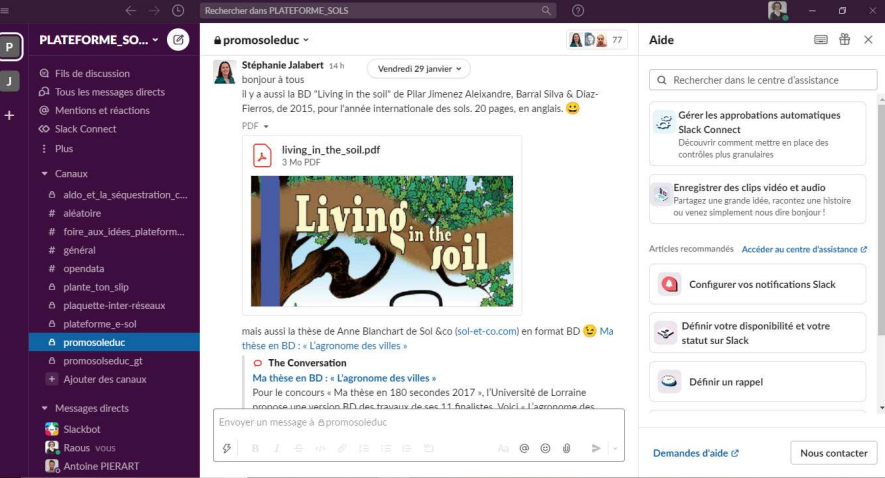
Rechercher dans PLATEFORME_SOLS

P
J
+

PLATEFORME_SO...
Fils de discussion
Tous les messages directs
Mentions et réactions
Slack Connect
Plus
Canaux
aldo_et_la_séquestration_c...
aléatoire
foire_aux_idées_plateform...
général
opendata
plante_ton_slip
plaquette-inter-réseaux
plateforme_e-sol
promosoleduc
promosoleduc_gt
Ajouter des canaux
Messages directs
Slackbot
Raous vous
Antoine PIERART

promosoleduc
77

Stéphanie Jalabert 14 h
Vendredi 29 janvier
bonjour à tous
il y a aussi la BD "Living in the soil" de Pilar Jimenez Alexandre, Barral Silva & Diaz-Fierros, de 2015, pour l'année internationale des sols. 20 pages, en anglais. 😀
PDF
living_in_the_soil.pdf
3 Mo PDF
Living in the soil
mais aussi la thèse de Anne Blanchart de Sol &co (sol-et-co.com) en format BD 😉 Ma thèse en BD : « L'agronome des villes »
The Conversation
Ma thèse en BD : « L'agronome des villes »
Pour le concours « Ma thèse en 180 secondes 2017 », l'Université de Lorraine propose une version BD des travaux de ses 11 finalistes. Voici « L'agronome des
Envoyer un message à @promosoleduc

Aide
Rechercher dans le centre d'assistance
Gérer les approbations automatiques Slack Connect
Découvrir comment mettre en place des contrôles plus granulaires
Enregistrer des clips vidéo et audio
Partagez une grande idée, racontez une histoire ou venez simplement nous dire bonjour !
Articles recommandés
Accéder au centre d'assistance
Configurer vos notifications Slack
Définir votre disponibilité et votre statut sur Slack
Définir un rappel
Demandes d'aide
Nous contacter